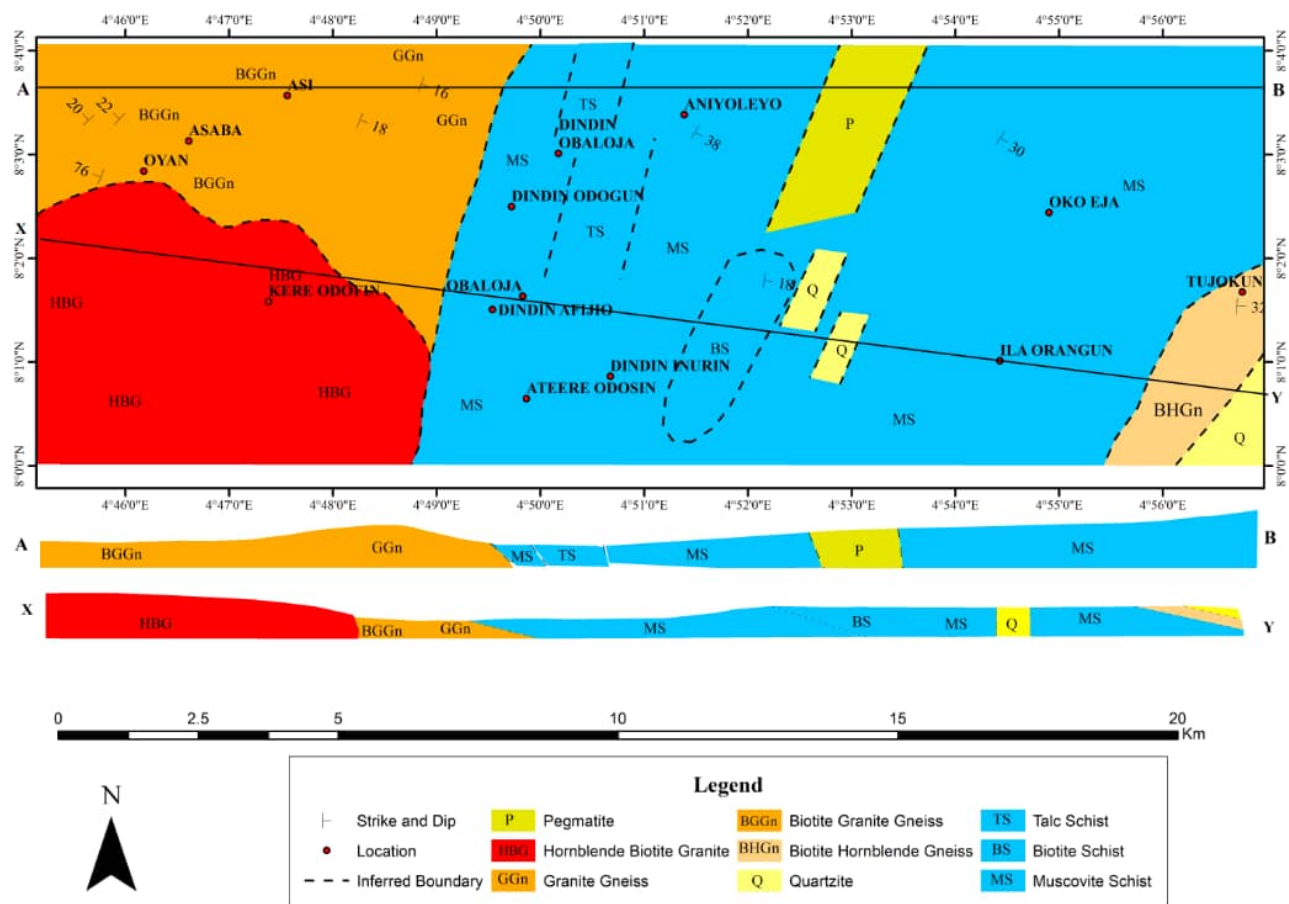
4°46'0"E 4°47'0"E 4°48'0"E 4°49'0"E 4°50'0"E 4°51'0"E 4°52'0"E 4°53'0"E 4°54'0"E 4°55'0"E 4°56'0"E

8°4'0"N 8°3'0"N 8°2'0"N 8°1'0"N 8°0'0"N

A B

GGn BGGn ASI 16 20 22 BGGn 18 GGn ASABA OYAN 76 BGGn

TS ANIYOLEYO DINDIN OBALOJA 38 P 30 MS MS DINDIN ODOGUN OKO EJA MS TS

X HBG KERE ODOFIN HBG OBALOJA DINDIN AFIJIO 18 Q TUJOKUN 32 BS Q DINDIN ENURIN ILA ORANGUN HBG HBG ATEERE ODOSIN MS MS Y BHGn Q

4°46'0"E 4°47'0"E 4°48'0"E 4°49'0"E 4°50'0"E 4°51'0"E 4°52'0"E 4°53'0"E 4°54'0"E 4°55'0"E 4°56'0"E

A BGGn GGn MS TS MS P MS B

X HBG BGGn GGn MS BS MS Q MS Y

0 2.5 5 10 15 20 Km

N

Legend

Strike and Dip
Location
Inferred Boundary
P Pegmatite
HBG Hornblende Biotite Granite
GGn Granite Gneiss
BGGn Biotite Granite Gneiss
BHGn Biotite Hornblende Gneiss
Q Quartzite
TS Talc Schist
BS Biotite Schist
MS Muscovite Schist